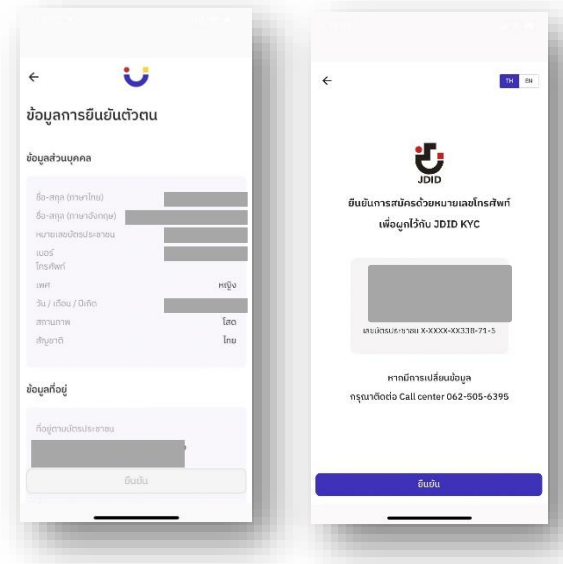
←

ข้อมูลการยืนยันตัวตน

ข้อมูลส่วนบุคคล

ชื่อ-สกุล (ภาษาไทย)
ชื่อ-สกุล (ภาษาอังกฤษ)
หมายเลขบัตรประชาชน
เบอร์โทรศัพท์
เพศ หญิง
วัน / เดือน / ปีเกิด
สถานภาพ โสด
สัญชาติ ไทย

ข้อมูลที่อยู่

ที่อยู่ตามบัตรประชาชน

ยืนยัน

←

TH EN

JDID

ยืนยันการสมัครด้วยหมายเลขโทรศัพท์
เพื่อผูกไว้กับ JDID KYC

เลขบัตรประชาชน X-XXXX-XX338-71-5

หากมีการเปลี่ยนข้อมูล
กรุณาติดต่อ Call center 062-505-6395

ยืนยัน